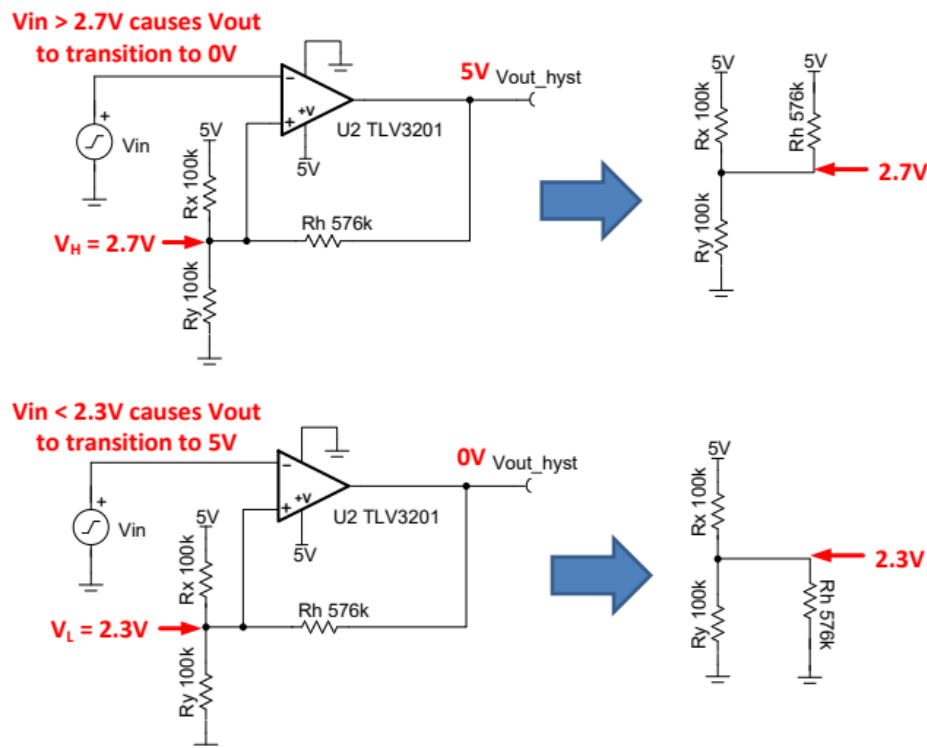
Vin > 2.7V causes Vout to transition to 0V

5V Vout_hyst

Vin

5V

+V

U2 TLV3201

5V

Rx 100k

Rh 576k

$V_H$ = 2.7V

Ry 100k

5V

5V

Rx 100k

Rh 576k

2.7V

Ry 100k

Vin < 2.3V causes Vout to transition to 5V

0V Vout_hyst

Vin

5V

+V

U2 TLV3201

5V

Rx 100k

Rh 576k

$V_L$ = 2.3V

Ry 100k

5V

Rx 100k

2.3V

Ry 100k

Rh 576k